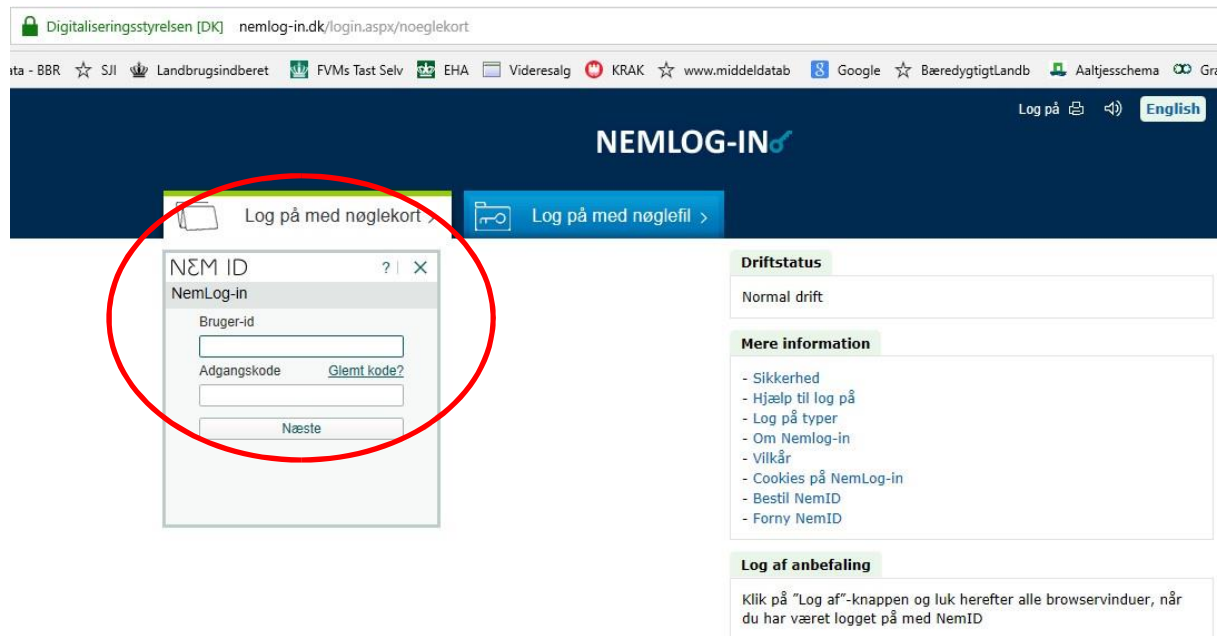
Digitaliseringsstyrelsen [DK] nemlog-in.dk/login.aspx/noeglekort

ata - BBR SJI Landbrugsindberet FVMs Tast Selv EHA Videresalg KRAK www.middeldatab Google BæredygtigtLandb Aaltjesschema Gra

Log på English

NEMLOG-IN

Log på med nøglekort ›

Log på med nøglefil ›

NƐM ID ? ✕

NemLog-in

Bruger-id

Adgangskode Glemt kode?

Næste

Driftstatus

Normal drift

Mere information

- Sikkerhed
- Hjælp til log på
- Log på typer
- Om Nemlog-in
- Vilkår
- Cookies på NemLog-in
- Bestil NemID
- Forny NemID

Log af anbefaling

Klik på "Log af"-knappen og luk herefter alle browservinduer, når du har været logget på med NemID